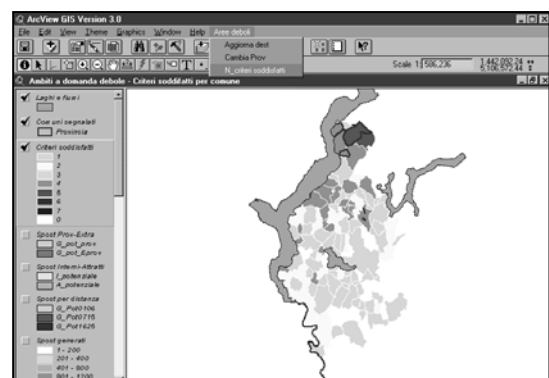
ArcView GIS Version 3.0

File Edit View Theme Graphics Window Help Aree deboli

Aggiorna dest
Cambia Prov
N_criteri soddisfatti

Scale 1: 506,236

1,442,092.24
5,106,572.44

Ambiti a domanda debole - Criteri soddisfatti per comune

Laghi e fiumi

Comuni segnalati
Provincia

Criteri soddisfatti
1
2
3
4
5
6
7
0

Spost Prov-Extra
G_pot_pro+
G_pot_Epro+

Spost Interni-Attratti
I_potenziale
A_potenziale

Spost per distanza
G_Pot0106
G_Pot0715
G_Pot1625

Spost generati
1 - 200
201 - 400
401 - 800
801 - 1200